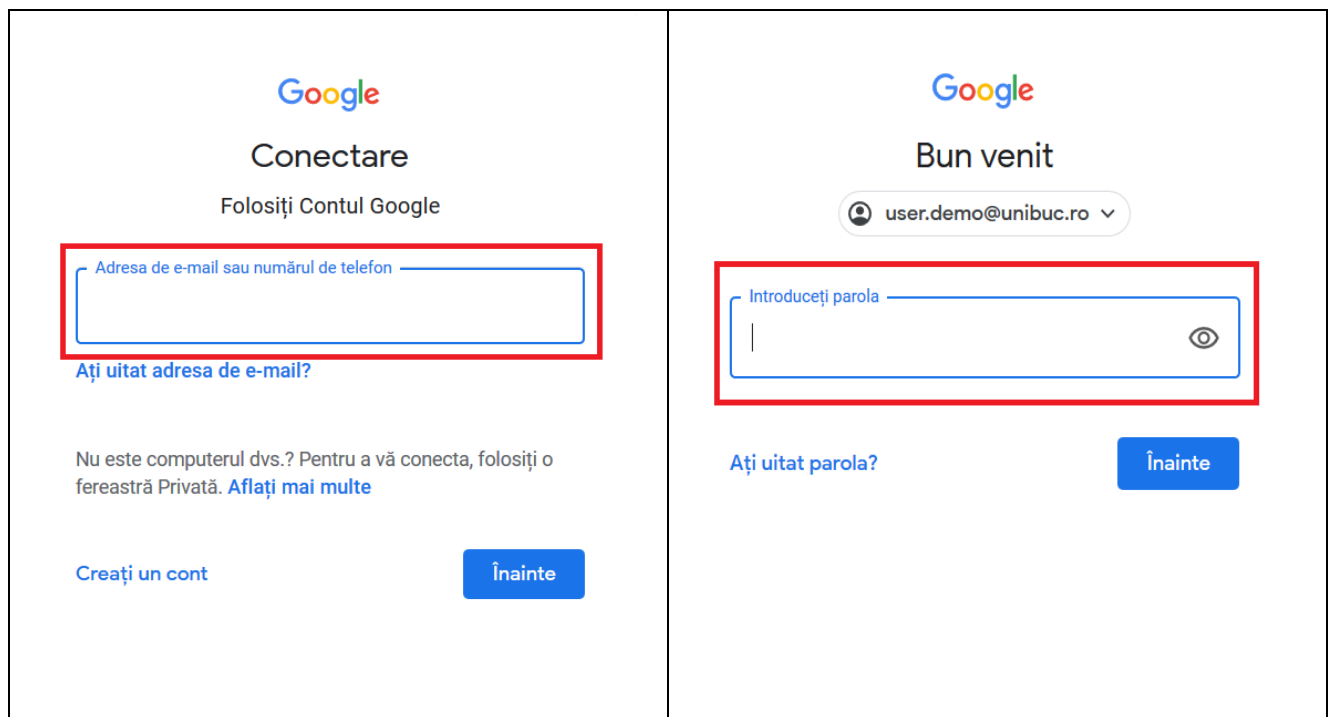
Google

Conectare

Folosiți Contul Google

Adresa de e-mail sau numărul de telefon

Ați uitat adresa de e-mail?

Nu este computerul dvs.? Pentru a vă conecta, folosiți o fereastră Privată. Aflați mai multe

Creați un cont

Înainte

Google

Bun venit

user.demo@unibuc.ro

Introduceți parola

Ați uitat parola?

Înainte